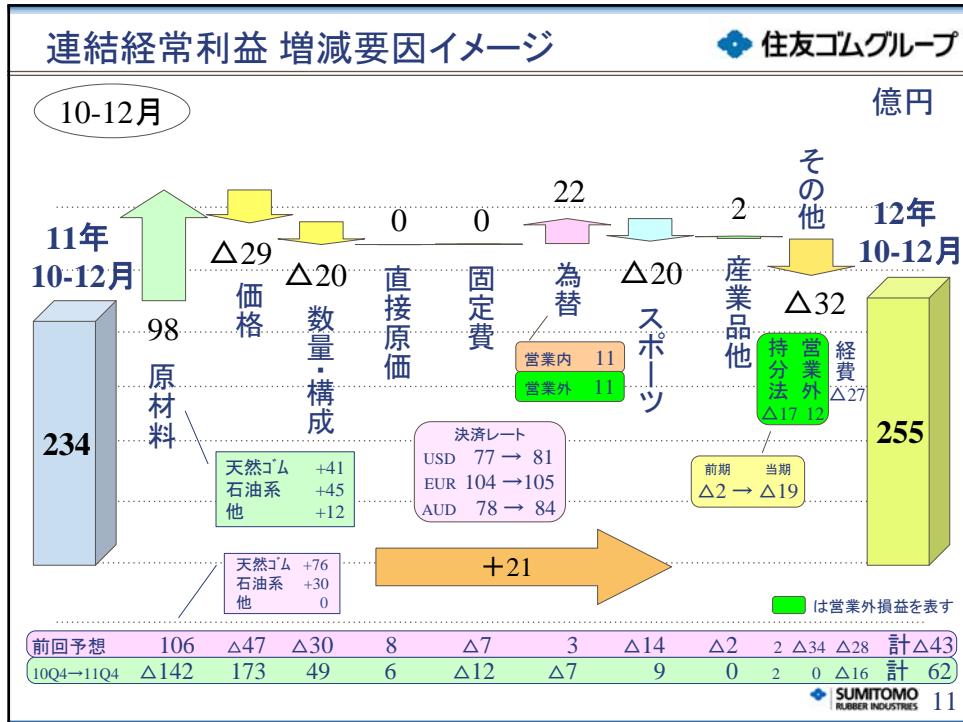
連結経常利益 増減要因イメージ

住友ゴムグループ

10-12月

億円

11年 10-12月

234

98

原材料

△29

価格

△20

数量・構成

0

直接原価

0

固定費

22

為替

営業内 11

営業外 11

△20

スポーツ

2

産業品他

その他

△32

持分法 △17

営業外 12

経費 △27

12年 10-12月

255

| 天然ｺﾞﾑ | +41 |
|---|---|
| 石油系 | +45 |
| 他 | +12 |

決済レート
USD 77 → 81
EUR 104 → 105
AUD 78 → 84

前期 当期
△2 → △19

| 天然ｺﾞﾑ | +76 |
|---|---|
| 石油系 | +30 |
| 他 | 0 |

+21

は営業外損益を表す

| 前回予想 | 106 | △47 | △30 | 8 | △7 | 3 | △14 | △2 | 2 | △34 | △28 | 計 △43 |
|---|---|---|---|---|---|---|---|---|---|---|---|---|
| 10Q4→11Q4 | △142 | 173 | 49 | 6 | △12 | △7 | 9 | 0 | 2 | 0 | △16 | 計 62 |

SUMITOMO RUBBER INDUSTRIES

11